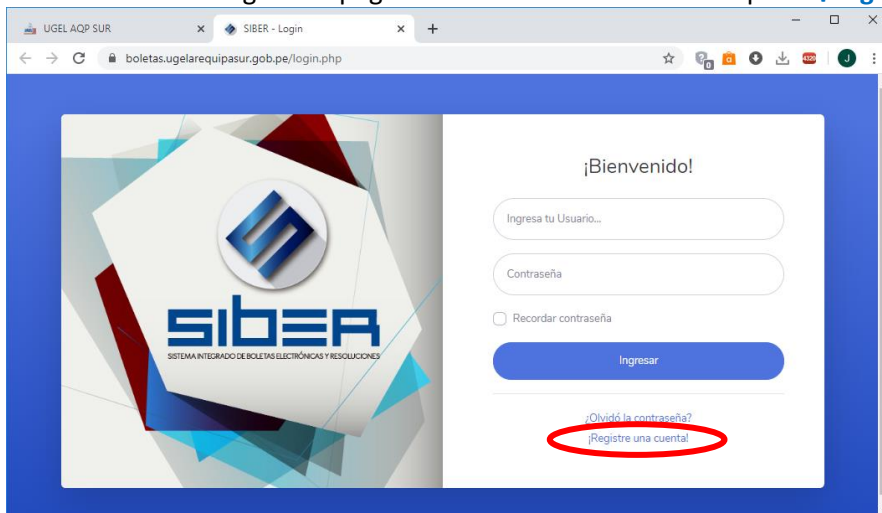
UGEL AQP SUR
SIBER - Login
+
boletas.ugelarequipasur.gob.pe/login.php
4328
J

SIBER
SISTEMA INTEGRADO DE BOLETAS ELECTRÓNICAS Y RESOLUCIONES

¡Bienvenido!

Ingresa tu Usuario...

Contraseña

Recordar contraseña

Ingresar

¿Olvidó la contraseña?
¡Registre una cuenta!